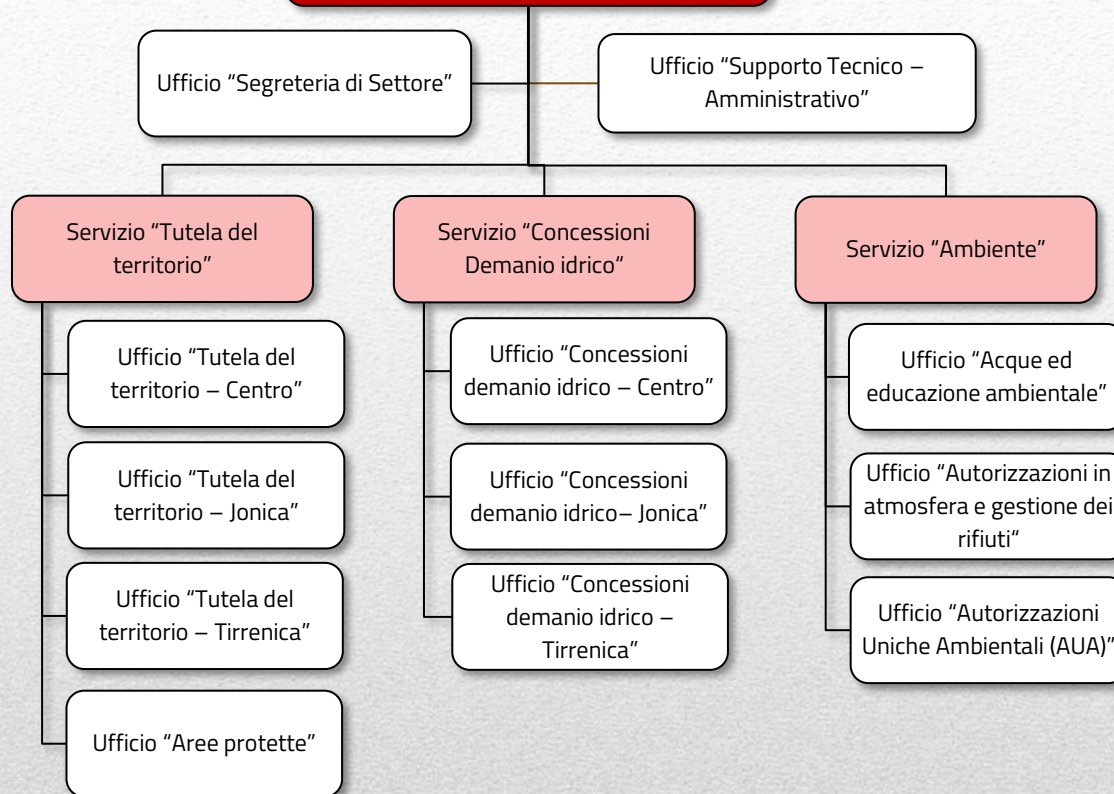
Ufficio “Segreteria di Settore”

Ufficio “Supporto Tecnico – Amministrativo”

Servizio “Tutela del territorio”

Ufficio “Tutela del territorio – Centro”

Ufficio “Tutela del territorio – Jonica”

Ufficio “Tutela del territorio – Tirrenica”

Ufficio “Aree protette”

Servizio “Concessioni Demanio idrico”

Ufficio “Concessioni demanio idrico – Centro”

Ufficio “Concessioni demanio idrico– Jonica”

Ufficio “Concessioni demanio idrico – Tirrenica”

Servizio “Ambiente”

Ufficio “Acque ed educazione ambientale”

Ufficio “Autorizzazioni in atmosfera e gestione dei rifiuti”

Ufficio “Autorizzazioni Uniche Ambientali (AUA)”